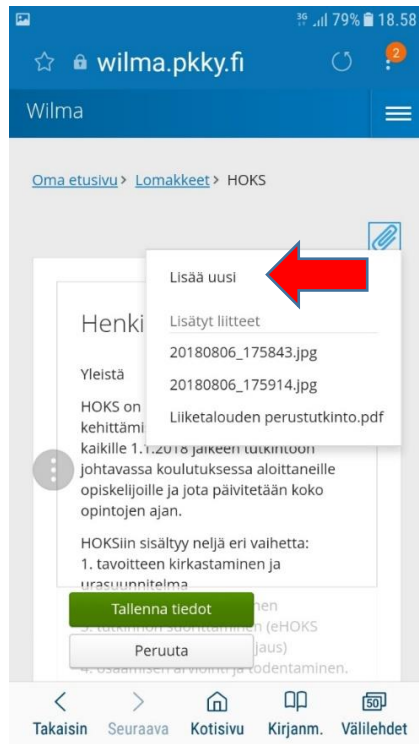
3G 79% 18.58

wilma.pkky.fi

2

Wilma

Oma etusivu > Lomakkeet > HOKS

Lisää uusi

Lisätyt liitteet

20180806_175843.jpg

20180806_175914.jpg

Liiketalouden perustutkinto.pdf

Henki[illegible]

Yleistä

HOKS on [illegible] kehittämi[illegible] kaikille 1.1.2018 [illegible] tutkintoon johtavassa koulutuksessa aloittaneille opiskelijoille ja jota päivitetään koko opintojen ajan.

HOKSiin sisältyy neljä eri vaihetta:
1. tavoitteen kirkastaminen ja urasuunnitelma
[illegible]nen
3. tutkinnon suorittaminen (eHOKS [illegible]jaus)
4. osaamisen arviointi ja todentaminen.

Tallenna tiedot

Peruuta

Takaisin Seuraava Kotisivu Kirjanm. Välilehdet

50